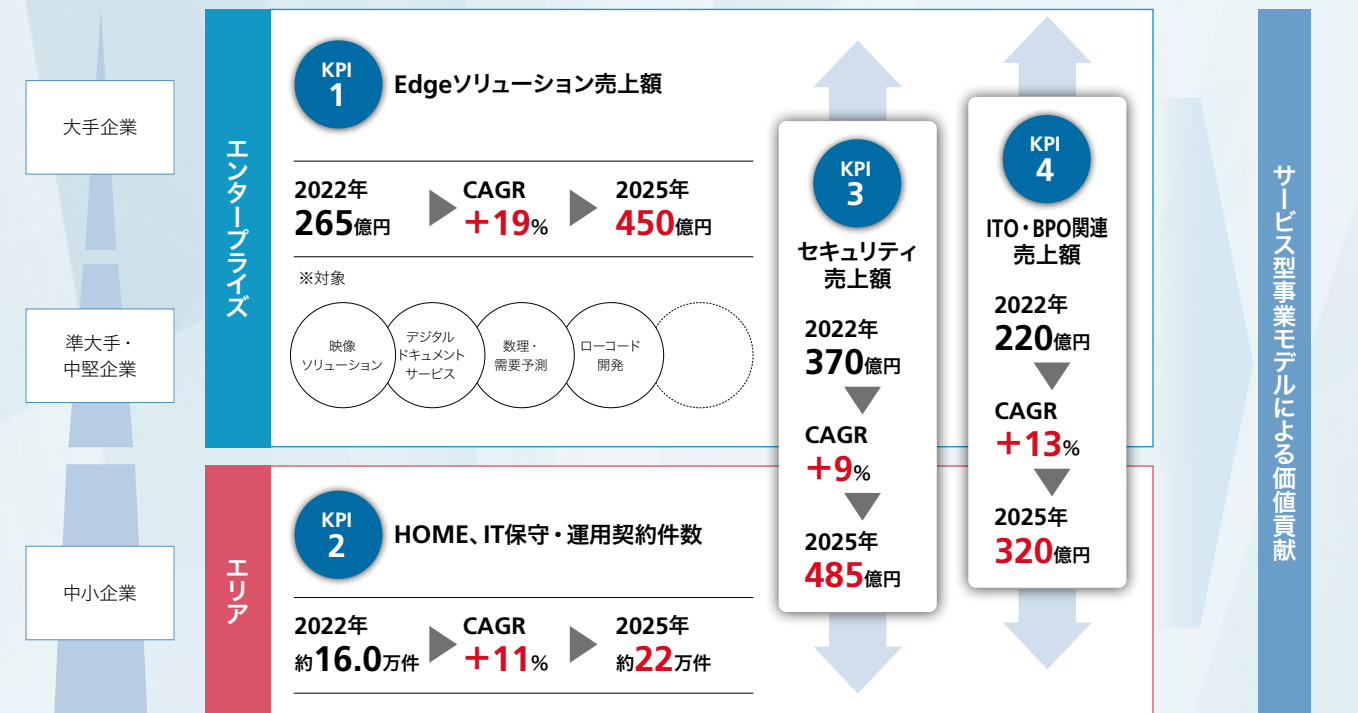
大手企業

準大手・中堅企業

中小企業

エンタープライズ

KPI 1
Edgeソリューション売上額

2022年
265億円
CAGR
+19%
2025年
450億円

※対象

映像ソリューション
デジタルドキュメントサービス
数理・需要予測
ローコード開発

エリア

KPI 2
HOME、IT保守・運用契約件数

2022年
約16.0万件
CAGR
+11%
2025年
約22万件

KPI 3
セキュリティ売上額
2022年
370億円
CAGR
+9%
2025年
485億円

KPI 4
ITO・BPO関連売上額
2022年
220億円
CAGR
+13%
2025年
320億円

サービス型事業モデルによる価値貢献